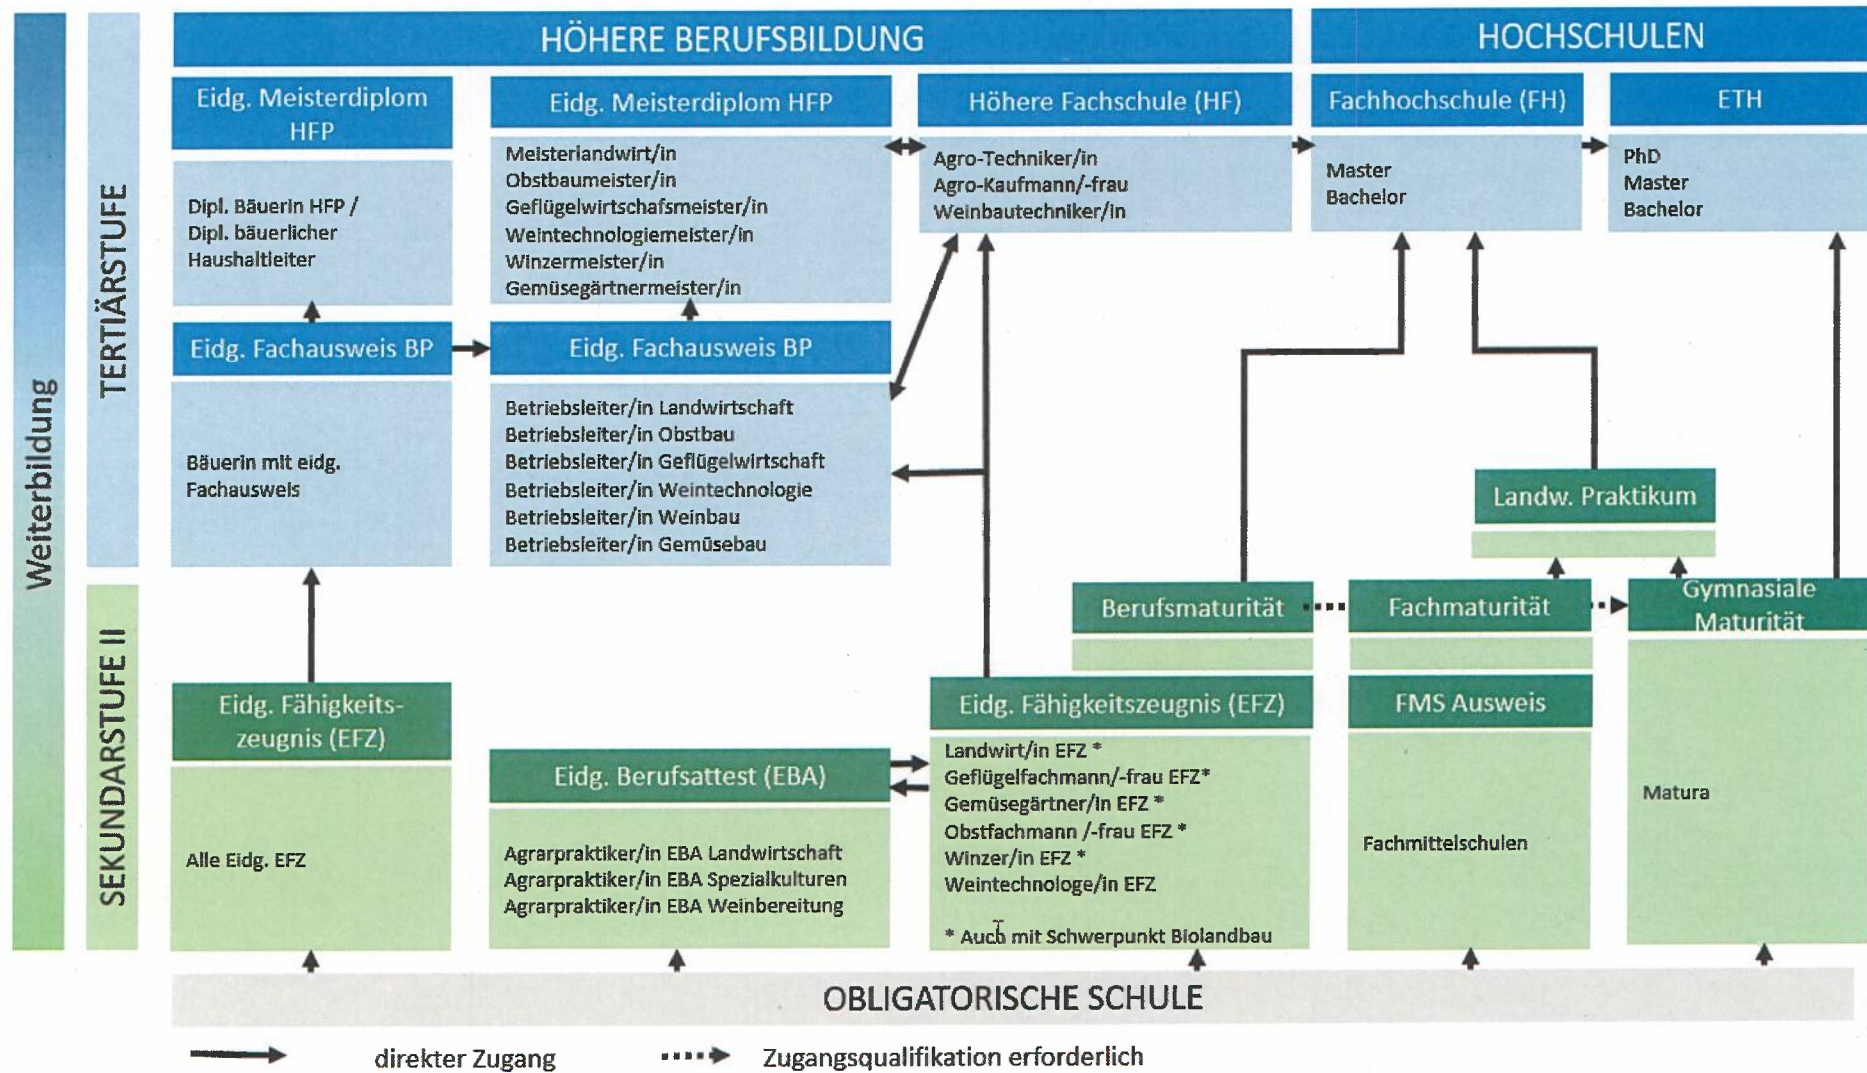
Weiterbildung

TERTIÄRSTUFE

SEKUNDARSTUFE II

HÖHERE BERUFSBILDUNG

HOCHSCHULEN

Eidg. Meisterdiplom HFP

Dipl. Bäuerin HFP / Dipl. bäuerlicher Haushaltleiter

Eidg. Meisterdiplom HFP

Meisterlandwirt/in
Obstbaumeister/in
Geflügelwirtschafsmeister/in
Weintechnologiemeister/in
Winzermeister/in
Gemüsegärtnermeister/in

Höhere Fachschule (HF)

Agro-Techniker/in
Agro-Kaufmann/-frau
Weinbautechniker/in

Fachhochschule (FH)

Master
Bachelor

ETH

PhD
Master
Bachelor

Eidg. Fachausweis BP

Bäuerin mit eidg. Fachausweis

Eidg. Fachausweis BP

Betriebsleiter/in Landwirtschaft
Betriebsleiter/in Obstbau
Betriebsleiter/in Geflügelwirtschaft
Betriebsleiter/in Weintechnologie
Betriebsleiter/in Weinbau
Betriebsleiter/in Gemüsebau

Landw. Praktikum

Berufsmaturität

Fachmaturität

Gymnasiale Maturität

Eidg. Fähigkeitszeugnis (EFZ)

Alle Eidg. EFZ

Eidg. Berufsattest (EBA)

Agrarpraktiker/in EBA Landwirtschaft
Agrarpraktiker/in EBA Spezialkulturen
Agrarpraktiker/in EBA Weinbereitung

Eidg. Fähigkeitszeugnis (EFZ)

Landwirt/in EFZ *
Geflügelfachmann/-frau EFZ*
Gemüsegärtner/in EFZ *
Obstfachmann /-frau EFZ *
Winzer/in EFZ *
Weintechnologe/in EFZ

* Auch mit Schwerpunkt Biolandbau

FMS Ausweis

Fachmittelschulen

Matura

OBLIGATORISCHE SCHULE

direkter Zugang

Zugangsqualifikation erforderlich